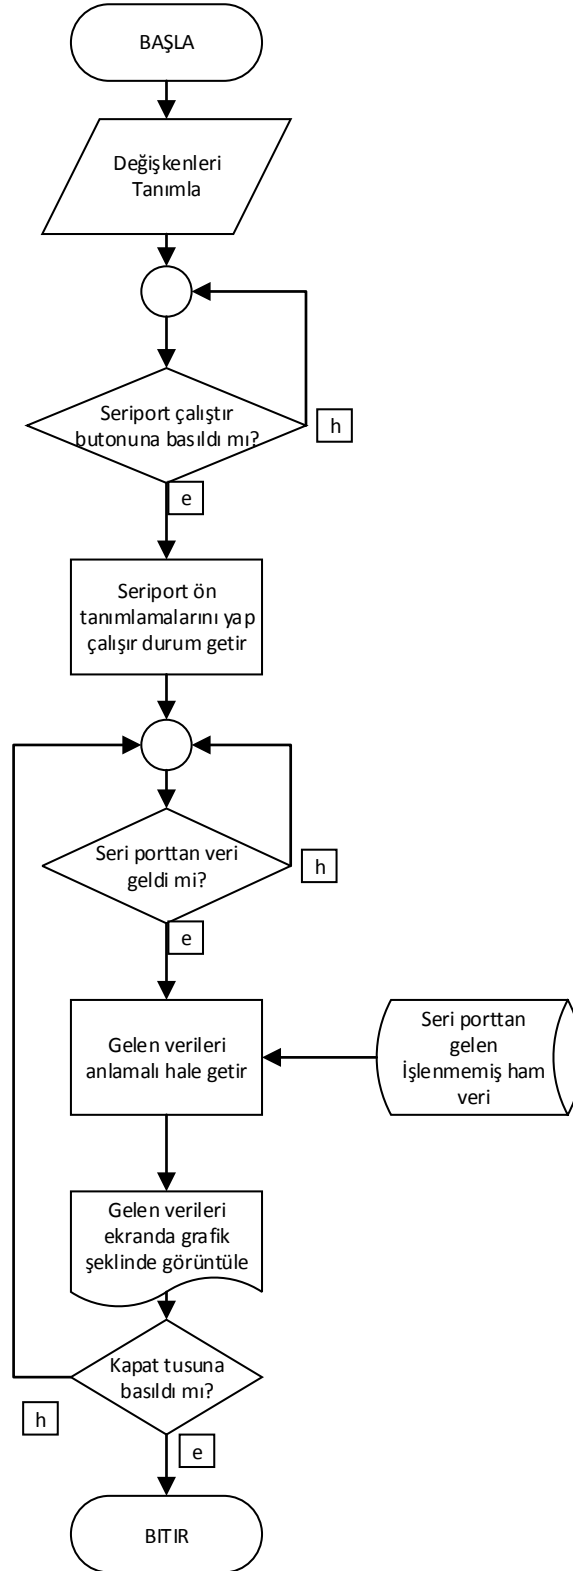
BAŞLA

Değişkenleri Tanımla

Seriport çalıştır butonuna basıldı mı?

h

e

Seriport ön tanımlamalarını yap çalışır durum getir

Seri porttan veri geldi mi?

h

e

Gelen verileri anlamalı hale getir

Seri porttan gelen İşlenmemiş ham veri

Gelen verileri ekranda grafik şeklinde görüntüle

Kapat tusuna basıldı mı?

h

e

BITIR